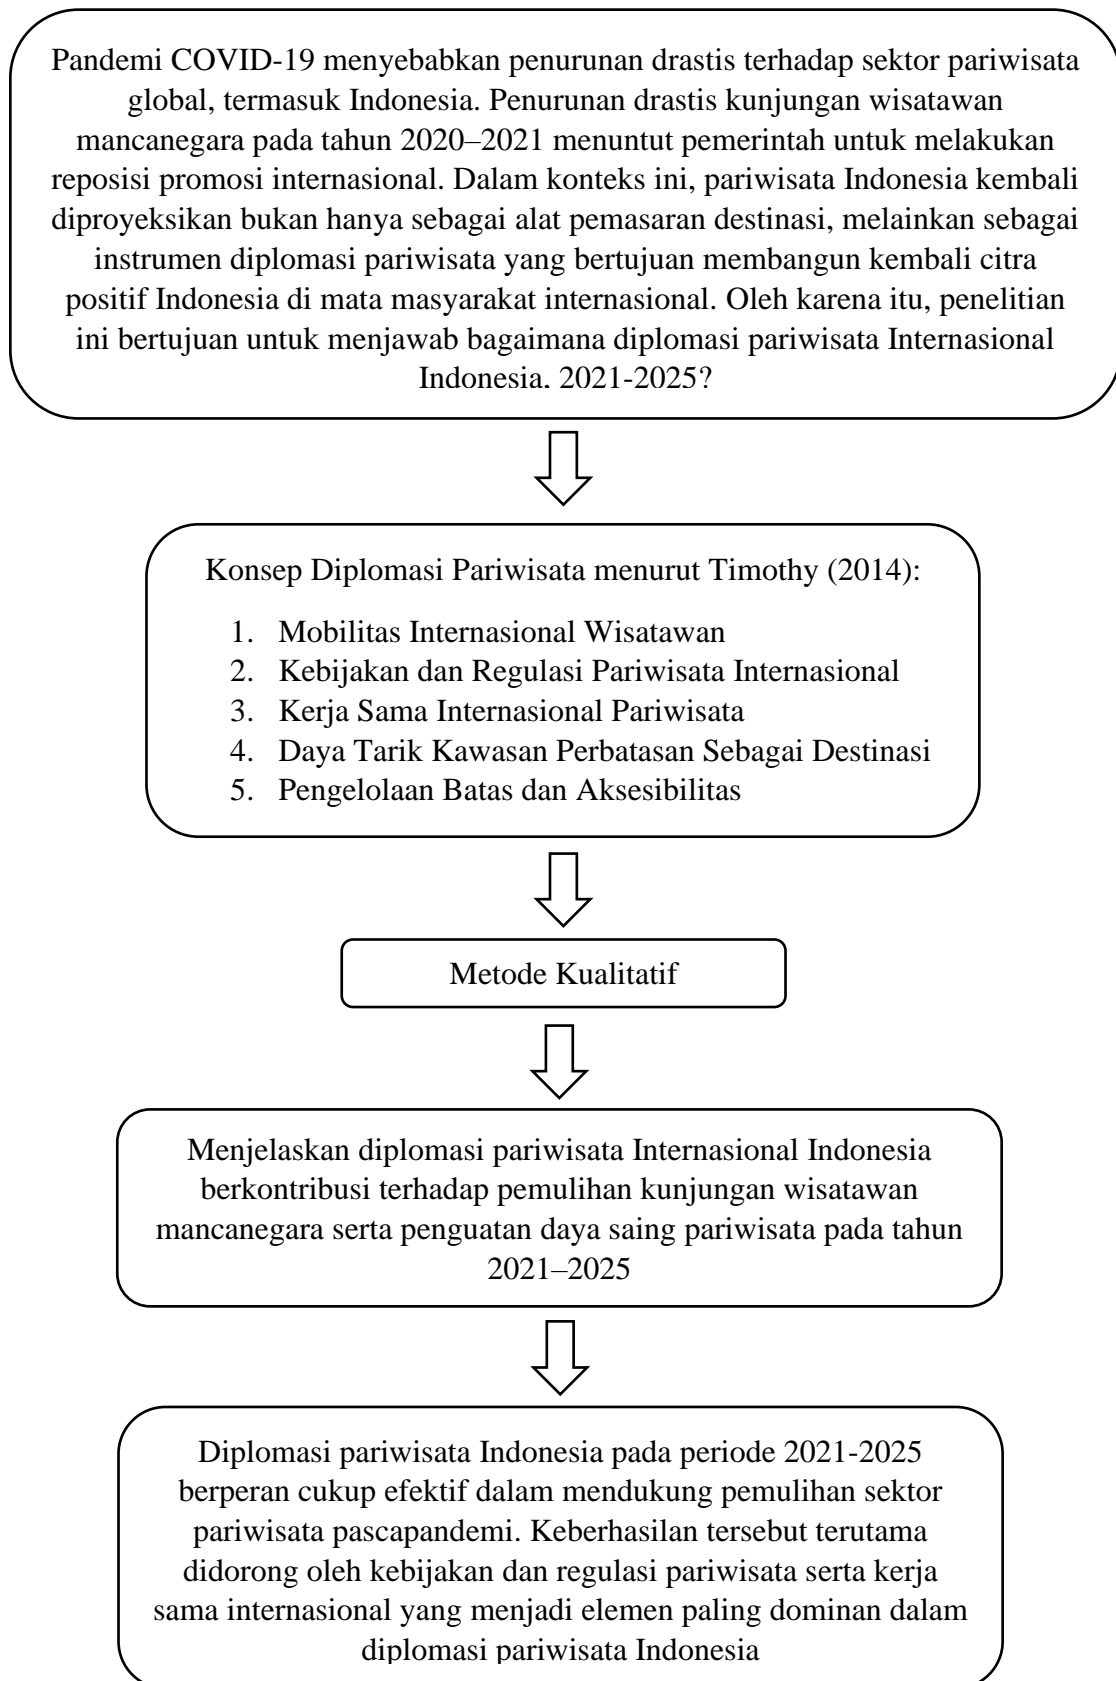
Pandemi COVID-19 menyebabkan penurunan drastis terhadap sektor pariwisata global, termasuk Indonesia. Penurunan drastis kunjungan wisatawan mancanegara pada tahun 2020–2021 menuntut pemerintah untuk melakukan reposisi promosi internasional. Dalam konteks ini, pariwisata Indonesia kembali diproyeksikan bukan hanya sebagai alat pemasaran destinasi, melainkan sebagai instrumen diplomasi pariwisata yang bertujuan membangun kembali citra positif Indonesia di mata masyarakat internasional. Oleh karena itu, penelitian ini bertujuan untuk menjawab bagaimana diplomasi pariwisata Internasional Indonesia. 2021-2025?

Konsep Diplomasi Pariwisata menurut Timothy (2014):

1. Mobilitas Internasional Wisatawan
2. Kebijakan dan Regulasi Pariwisata Internasional
3. Kerja Sama Internasional Pariwisata
4. Daya Tarik Kawasan Perbatasan Sebagai Destinasi
5. Pengelolaan Batas dan Aksesibilitas

Metode Kualitatif

Menjelaskan diplomasi pariwisata Internasional Indonesia berkontribusi terhadap pemulihan kunjungan wisatawan mancanegara serta penguatan daya saing pariwisata pada tahun 2021–2025

Diplomasi pariwisata Indonesia pada periode 2021-2025 berperan cukup efektif dalam mendukung pemulihan sektor pariwisata pascapandemi. Keberhasilan tersebut terutama didorong oleh kebijakan dan regulasi pariwisata serta kerja sama internasional yang menjadi elemen paling dominan dalam diplomasi pariwisata Indonesia